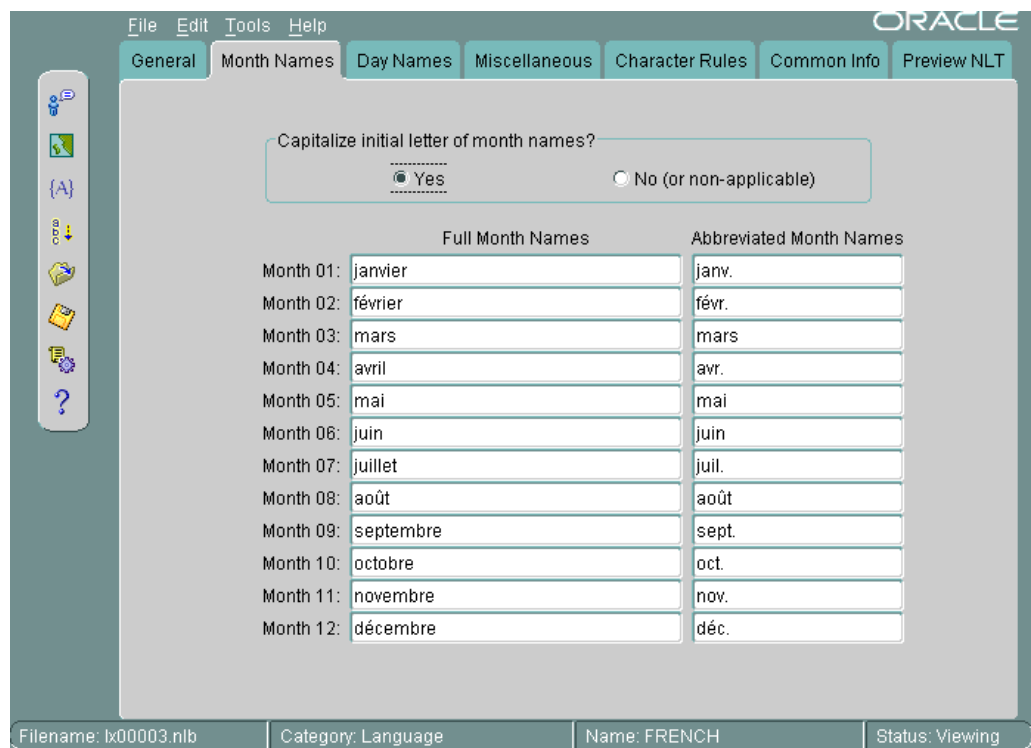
File Edit Tools Help

ORACLE

General | Month Names | Day Names | Miscellaneous | Character Rules | Common Info | Preview NLT

{A}

?

Capitalize initial letter of month names?

Yes

No (or non-applicable)

| | Full Month Names | Abbreviated Month Names |
|---|---|---|
| Month 01: | janvier | janv. |
| Month 02: | février | févr. |
| Month 03: | mars | mars |
| Month 04: | avril | avr. |
| Month 05: | mai | mai |
| Month 06: | juin | juin |
| Month 07: | juillet | juil. |
| Month 08: | août | août |
| Month 09: | septembre | sept. |
| Month 10: | octobre | oct. |
| Month 11: | novembre | nov. |
| Month 12: | décembre | déc. |

Filename: lx00003.nlb | Category: Language | Name: FRENCH | Status: Viewing